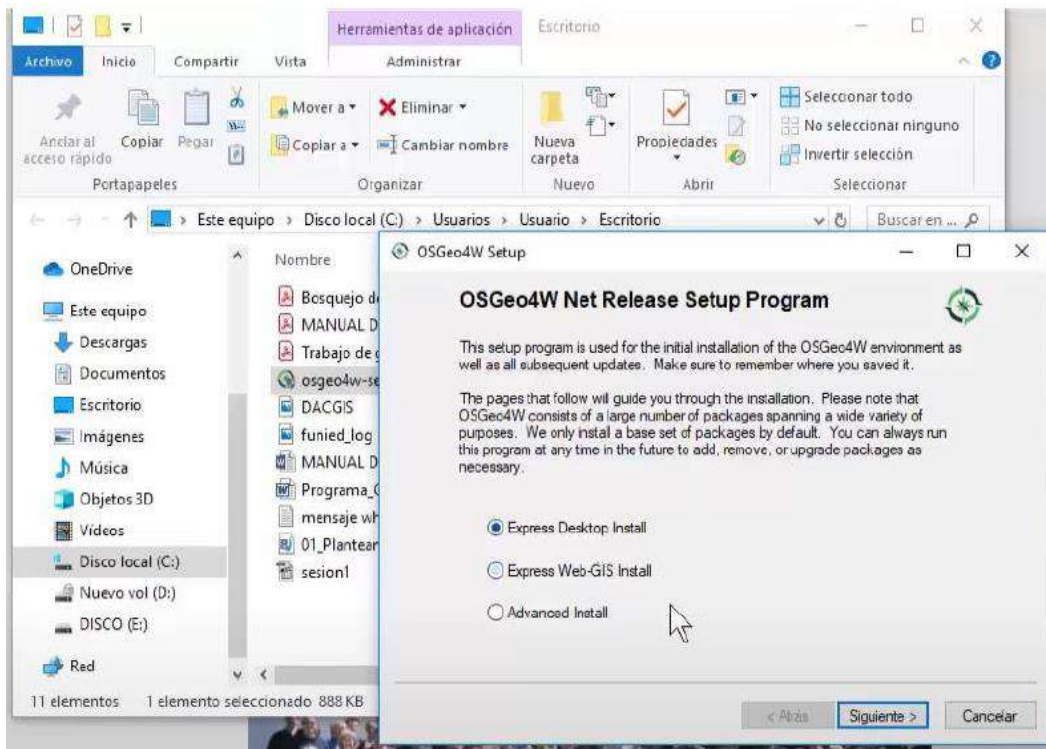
Herramientas de aplicación Escritorio

Archivo Inicio Compartir Vista Administrar

Anclar al acceso rápido Copiar Pegar
Portapapeles

Mover a ▾ Eliminar ▾
Copiar a ▾ Cambiar nombre
Organizar

Nueva carpeta
Nuevo

Propiedades
Abrir

Seleccionar todo
No seleccionar ninguno
Invertir selección
Seleccionar

Este equipo › Disco local (C:) › Usuarios › Usuario › Escritorio

Buscar en ...

OneDrive
Este equipo
Descargas
Documentos
Escritorio
Imágenes
Música
Objetos 3D
Vídeos
Disco local (C:)
Nuevo vol (D:)
DISCO (E:)
Red

Nombre
Bosquejo d
MANUAL D
Trabajo de
osgeo4w-se
DACGIS
funied_log
MANUAL D
Programa_
mensaje wh
01_Plantear
sesion1

11 elementos 1 elemento seleccionado 888 KB

OSGeo4W Setup

OSGeo4W Net Release Setup Program

This setup program is used for the initial installation of the OSGeo4W environment as well as all subsequent updates. Make sure to remember where you saved it.

The pages that follow will guide you through the installation. Please note that OSGeo4W consists of a large number of packages spanning a wide variety of purposes. We only instal a base set of packages by default. You can always run this program at any time in the future to add, remove, or upgrade packages as necessary.

Express Desktop Install

Express Web-GIS Install

Advanced Install

< Atrás Siguiente > Cancelar